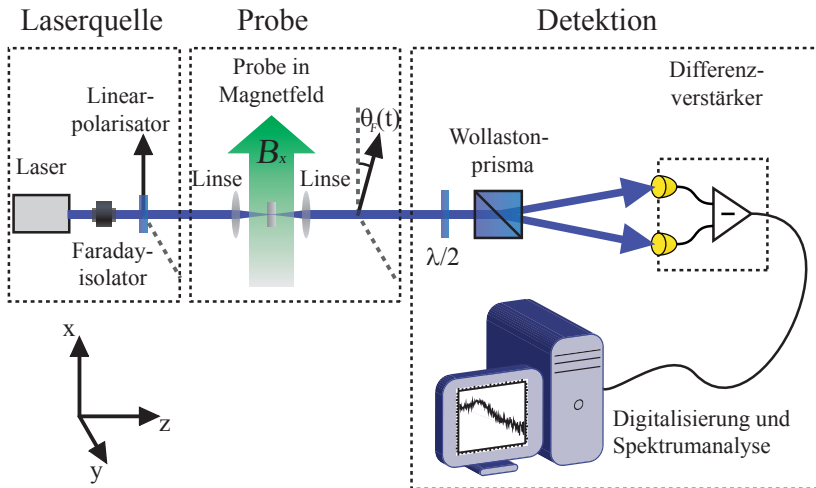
Laserquelle

Probe

Detektion

Probe in Magnetfeld

Differenzverstärker

Linearpolarisator

$\theta_F(t)$

$B_x$

Wollastonprisma

Laser

Linse

Linse

Faradayisolator

$\lambda/2$

x

z

y

Digitalisierung und Spektrumanalyse